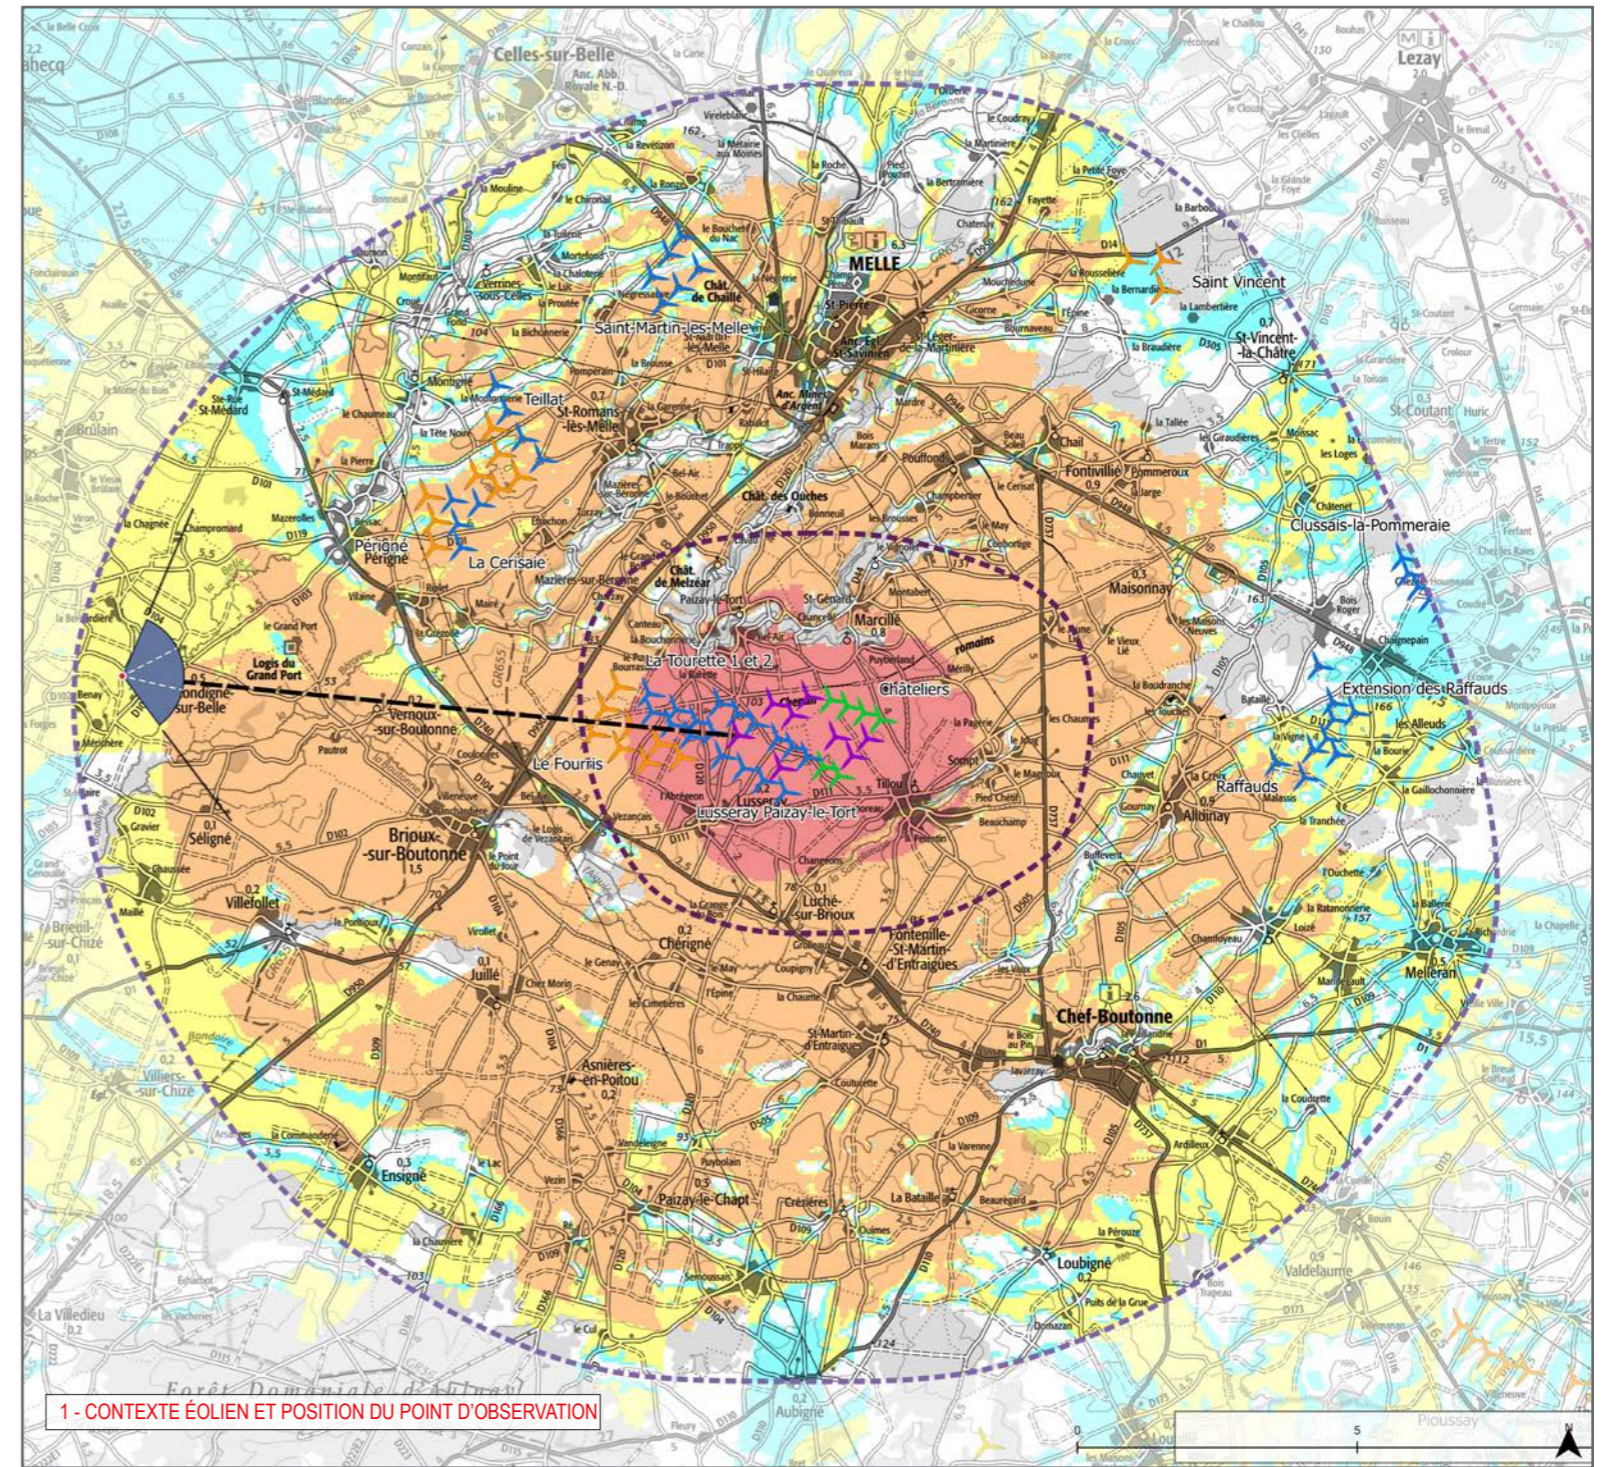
Celles-sur-Belle
Lezay
MELLE
Saint Vincent
St-Vincent-la-Châtre
Saint-Martin-lès-Melle
Teillat
St-Romans-lès-Melle
La Cerisaie
Périgné
Clussais-la-Pommeraie
Fontenille-Pommeroux
Maisonnay
Marcillé
La Tourette 1 et 2
Châteliers
Extension des Raffauds
Raffauds
Logis du Grand Port
Vernoux-sur-Boutonne
Le Fouilis
Lusseray Paizay-le-Tort
Tillou
Alloinay
Brioux-sur-Boutonne
Séligné
Villefollet
Luché-sur-Brioux
Fontenille-St-Martin-d'Entraigues
Chérigné
Juillé
Chef-Boutonne
Melleran
Asnières-en-Poitou
Ensigné
Paizay-le-Chapt
Loubigné
Valdelaume
La Villedieu
Aubigné
Villiers-sur-Chizé
Brûlain
St-Médard
Forêt Domaniale d'Aulnay
1 - CONTEXTE ÉOLIEN ET POSITION DU POINT D'OBSERVATION
0
5